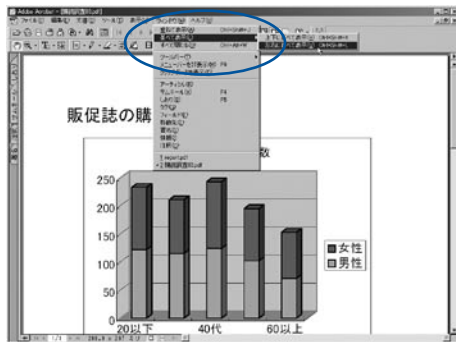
Adobe Acrobat - [購読調査.pdf]

ファイル(F) 編集(E) ツール(T) 表示(V) ウィンドウ(W) ヘルプ(H)

重ねて表示(C)
並べて表示(T)
すべて閉じる(L)
ツールバー
ブックマークを表示(M) F9
ツールバーを表示(B)
アーティクル(A)
サムネール(N) F4
しおり(O) F5
ラク(Q)
フィールド(F)
情報(I)
署名(S)
情報(I)
注釈(E)
1 report.pdf
2 購読調査.pdf

上下に並べて表示(H)
左右に並べて表示(V)

販促誌の購
数

250
200
150
100
50
0

20以下
40代
60以上

女性
男性

1/1